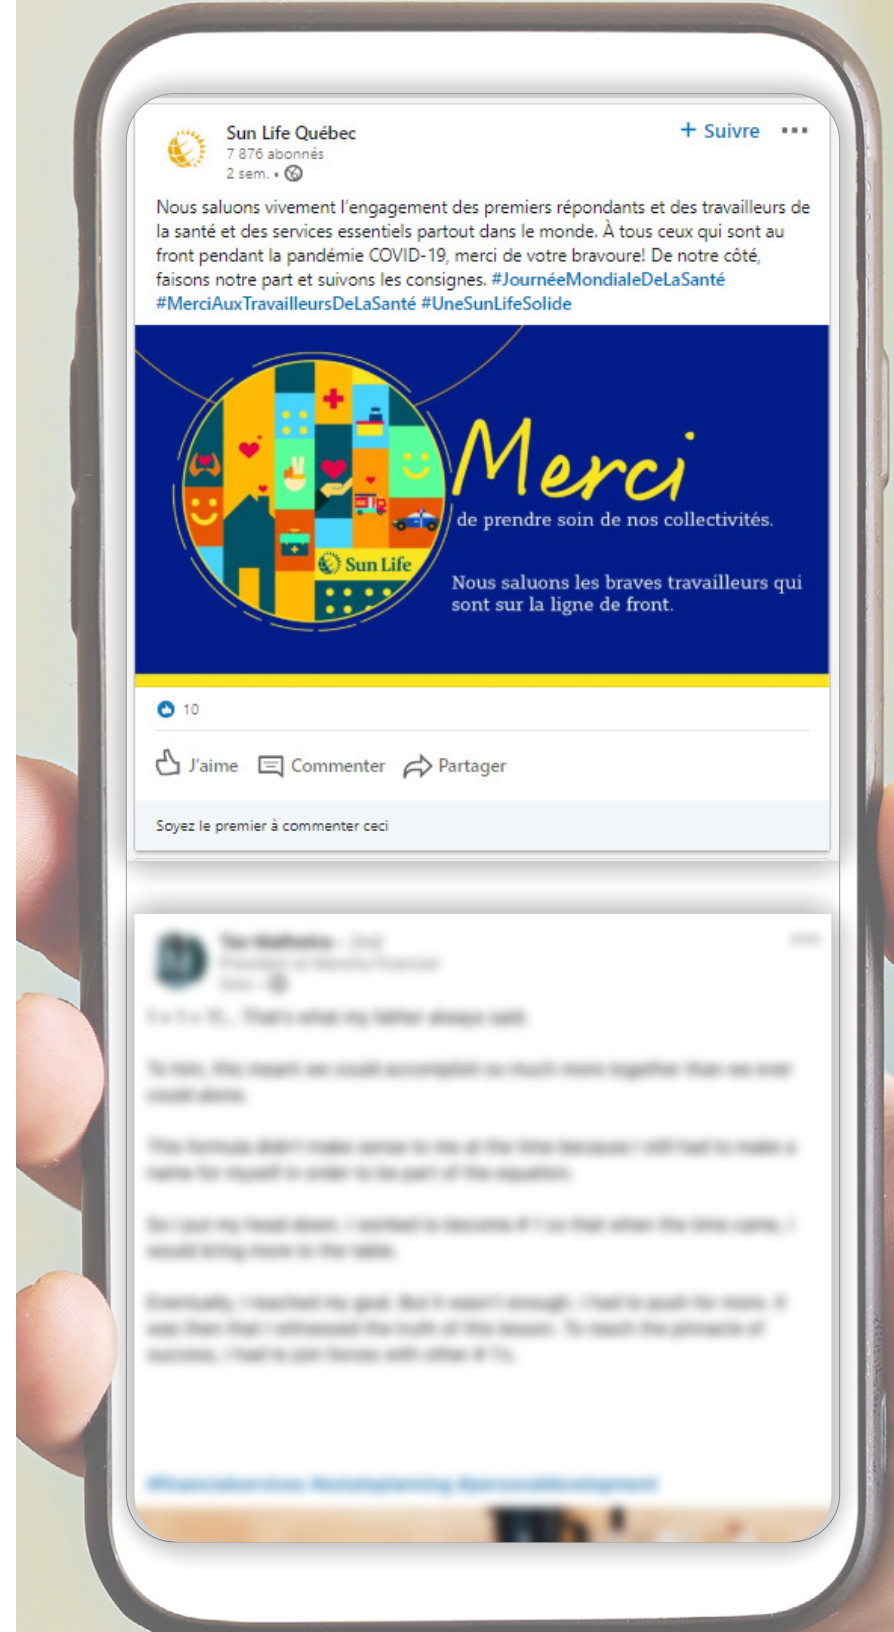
Sun Life Québec
7 876 abonnés
2 sem. •

+ Suivre •••

Nous saluons vivement l'engagement des premiers répondants et des travailleurs de la santé et des services essentiels partout dans le monde. À tous ceux qui sont au front pendant la pandémie COVID-19, merci de votre bravoure! De notre côté, faisons notre part et suivons les consignes. #JournéeMondialeDeLaSanté #MerciAuxTravailleursDeLaSanté #UneSunLifeSolide

Sun Life

Merci
de prendre soin de nos collectivités.

Nous saluons les braves travailleurs qui sont sur la ligne de front.

10

J'aime Commenter Partager

Soyez le premier à commenter ceci

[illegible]